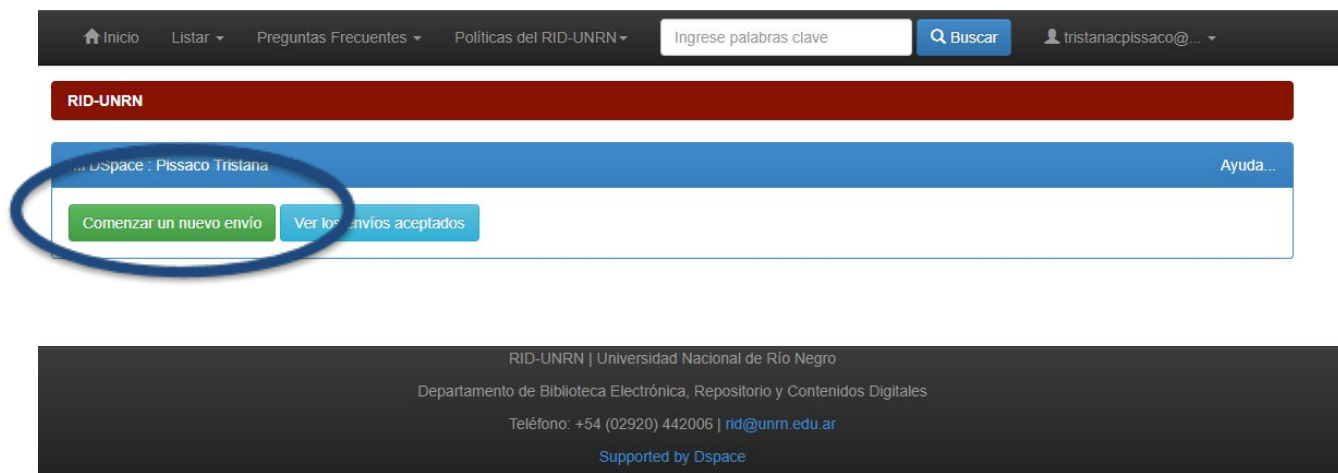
Inicio Listar Preguntas Frecuentes Políticas del RID-UNRN Ingrese palabras clave Buscar tristanacpissaco@...

RID-UNRN

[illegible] DSpace : Pissaco Tristana Ayuda...

Comenzar un nuevo envío Ver los envíos aceptados

RID-UNRN | Universidad Nacional de Río Negro

Departamento de Biblioteca Electrónica, Repositorio y Contenidos Digitales

Teléfono: +54 (02920) 442006 | rid@unrn.edu.ar

Supported by Dspace